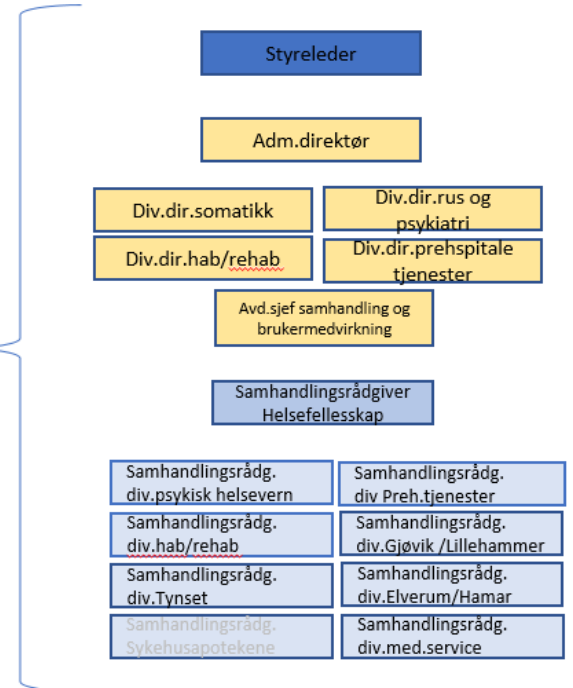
Styreleder

Adm.direktør

Div.dir.somatikk

Div.dir.rus og psykiatri

Div.dir.hab/rehab

Div.dir.prehspitale tjenester

Avd.sjef samhandling og brukermedvirkning

Samhandlingsrådgiver Helsefellesskap

Samhandlingsrådg. div.psykisk helsevern

Samhandlingsrådg. div Preh.tjenester

Samhandlingsrådg. div.hab/rehab

Samhandlingsrådg. div.Gjøvik /Lillehammer

Samhandlingsrådg. div.Tynset

Samhandlingsrådg. div.Elverum/Hamar

Samhandlingsrådg. Sykehusapotekene

Samhandlingsrådg. div.med.service